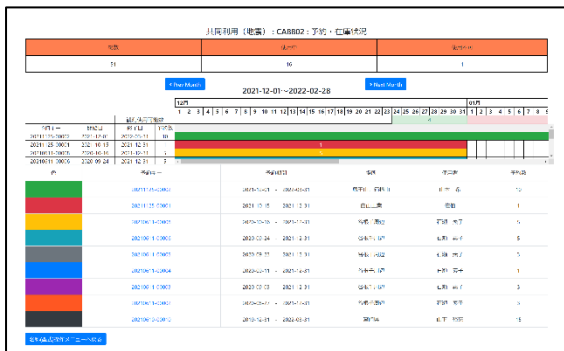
共同利用（地震）：CAB802：予約・在庫状況

| 総数 | 貸出中 | 貸出可 |
|---|---|---|
| 31 | 16 | 1 |

< Prev Month

2021-12-01～2022-02-28

Next Month >

12月

01月

1 2 3 4 5 6 7 8 9 10 11 12 13 14 15 16 17 18 19 20 21 22 23 24 25 26 27 28 29 30 31 1 2 3 4 5 6 7 8 9 10 11 12 13

| 申請番号 | 貸出日 | 返却予定日 | 台数 |
|---|---|---|---|
| 2021111-00002 | 2021-12-17 | 2021-12-31 | 8 |
| 20211125-00001 | 2021-12-15 | 2021-12-31 | 1 |
| 20210915-00003 | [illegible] | 2021-12-31 | 7 |
| 20210711-00003 | 2020-09-24 | 2021-12-31 | 7 |

| 色 | 申請番号 | 利用期間 | 所属 | 申請者 | 予約数 |
|---|---|---|---|---|---|
| | 20211125-00002 | 2021-12-17 ～ 2022-03-31 | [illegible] | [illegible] | 12 |
| | 20211125-00001 | 2021-12-15 ～ 2021-12-31 | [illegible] | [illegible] | 1 |
| | 20210915-00003 | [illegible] ～ 2021-12-31 | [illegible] | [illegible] | 7 |
| | 20210711-00003 | 2020-09-24 ～ 2021-12-31 | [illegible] | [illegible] | 5 |
| | 20210711-00001 | 2020-09-25 ～ 2021-12-31 | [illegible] | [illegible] | 5 |
| | 20210711-00004 | 2020-09-28 ～ 2021-12-31 | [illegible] | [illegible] | 1 |
| | 20210711-00005 | 2020-09-29 ～ 2021-12-31 | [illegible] | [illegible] | 5 |
| | 20210711-00002 | 2020-09-28 ～ 2021-12-31 | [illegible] | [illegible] | 5 |
| | 20210511-00012 | 2019-12-31 ～ 2022-03-31 | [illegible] | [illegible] | 15 |

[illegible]